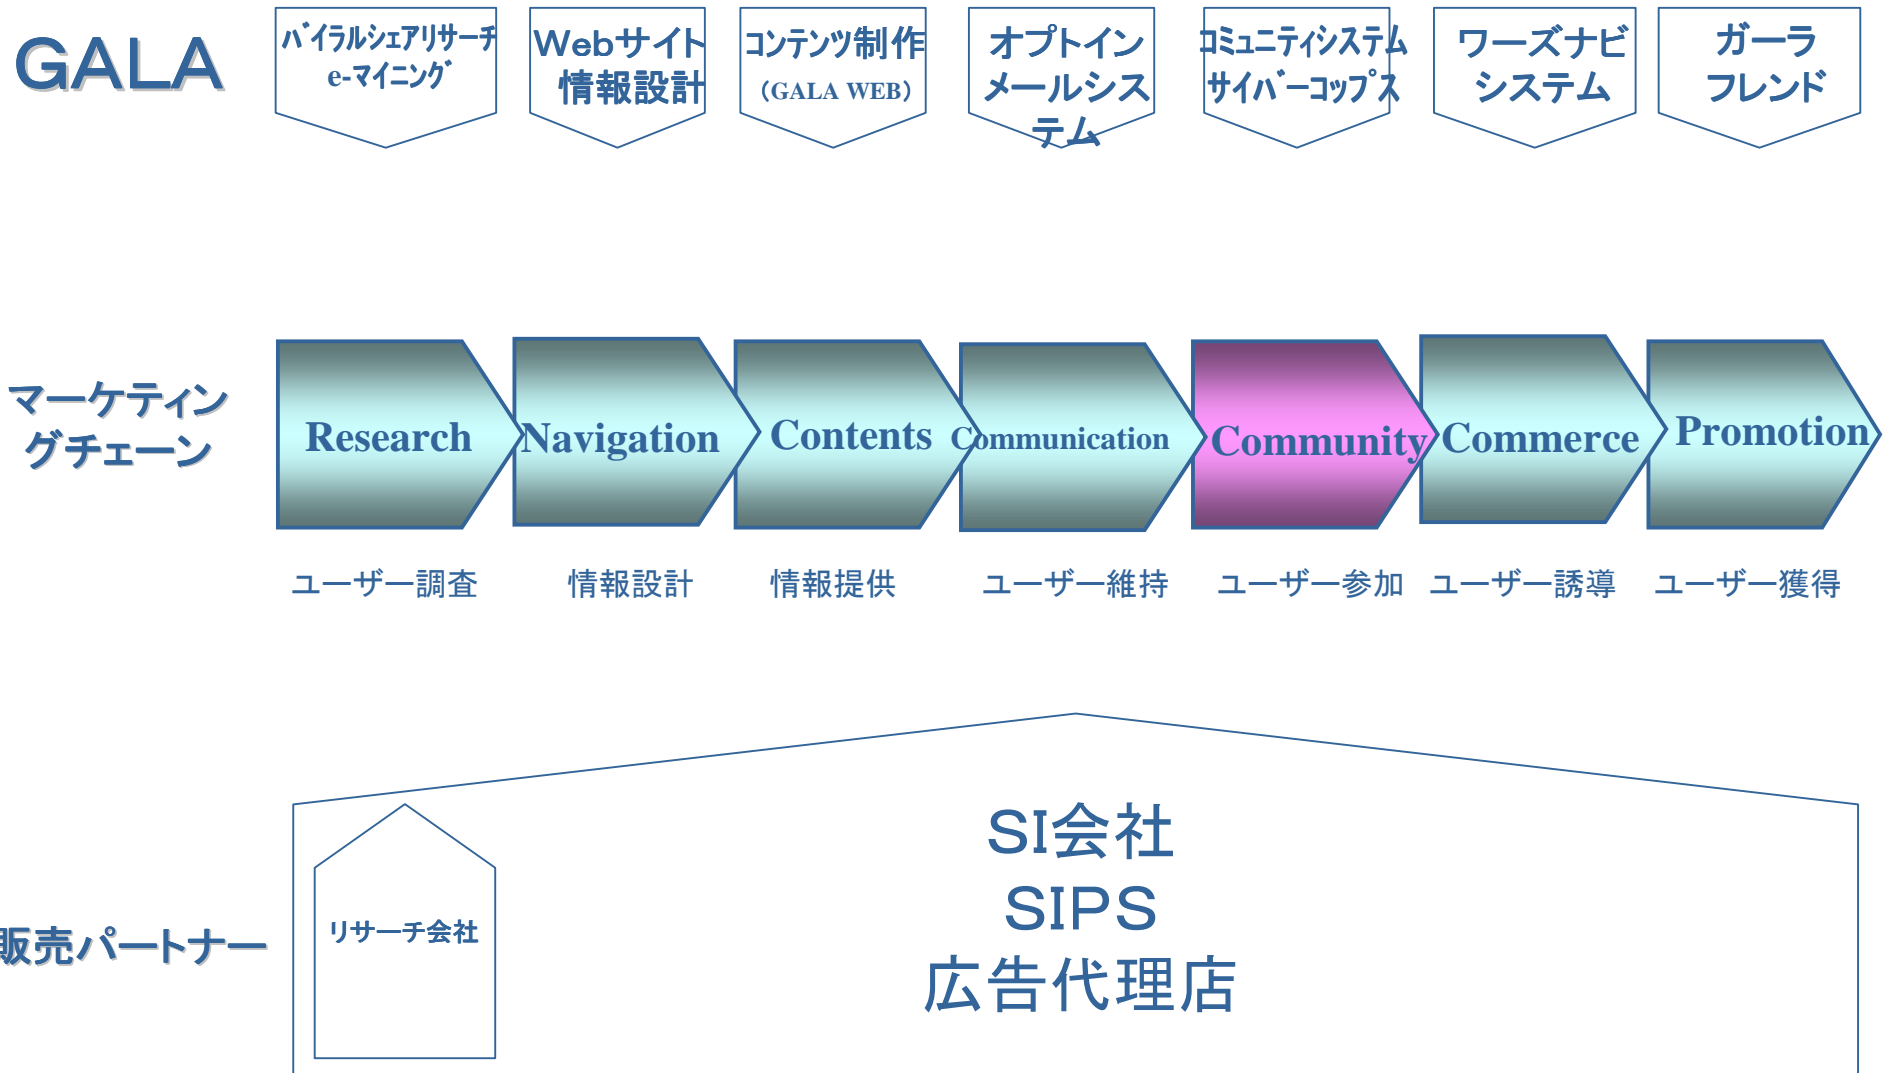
GALA

ﾊﾞｲﾗﾙｼｪｱﾘｻｰﾁ e-ﾏｲﾆﾝｸﾞ

Webサイト情報設計

ｺﾝﾃﾝﾂ制作 (GALA WEB)

オプトインメールシステム

ｺﾐｭﾆﾃｨｼｽﾃﾑ ｻｲﾊﾞｰｺｯﾌﾟｽ

ワーズナビシステム

ガーラフレンド

マーケティングチェーン

Research

Navigation

Contents

Communication

Community

Commerce

Promotion

ユーザー調査

情報設計

情報提供

ユーザー維持

ユーザー参加

ユーザー誘導

ユーザー獲得

販売パートナー

リサーチ会社

SI会社
SIPS
広告代理店